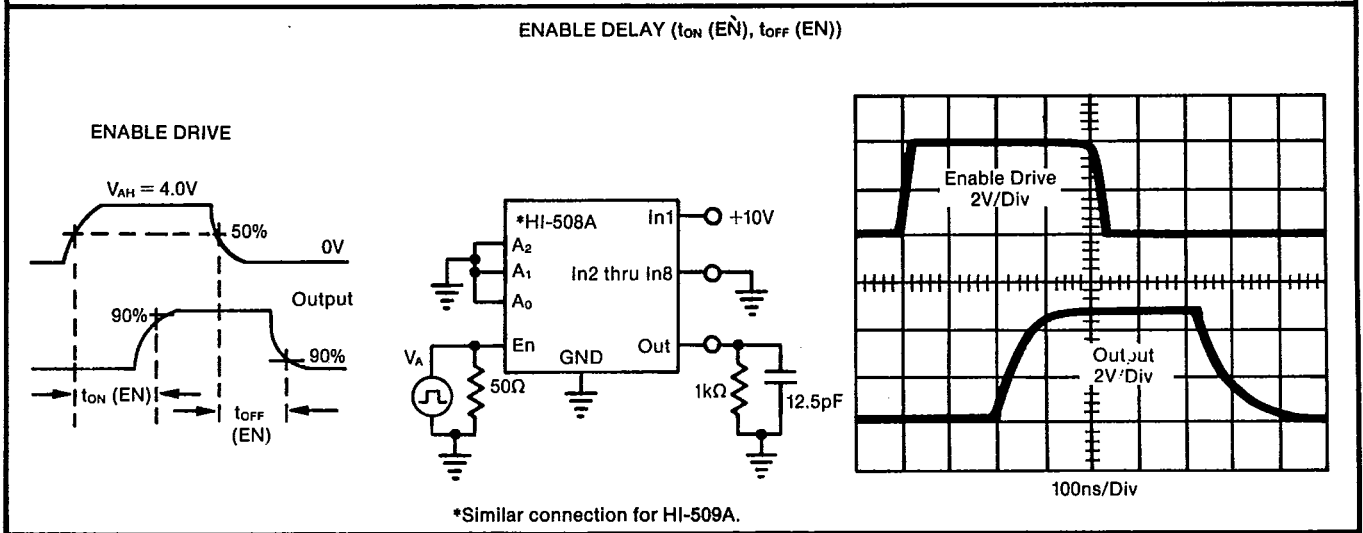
ENABLE DELAY ($t_{ON}$ (EN), $t_{OFF}$ (EN))

ENABLE DRIVE

$V_{AH} = 4.0V$

50%

0V

Output

90%

90%

$t_{ON}$ (EN)

$t_{OFF}$ (EN)

*HI-508A

In1

+10V

$A_2$

$A_1$

$A_0$

In2 thru In8

$V_A$

En

GND

Out

50Ω

1kΩ

12.5pF

*Similar connection for HI-509A.

Enable Drive 2V/Div

Output 2V/Div

100ns/Div